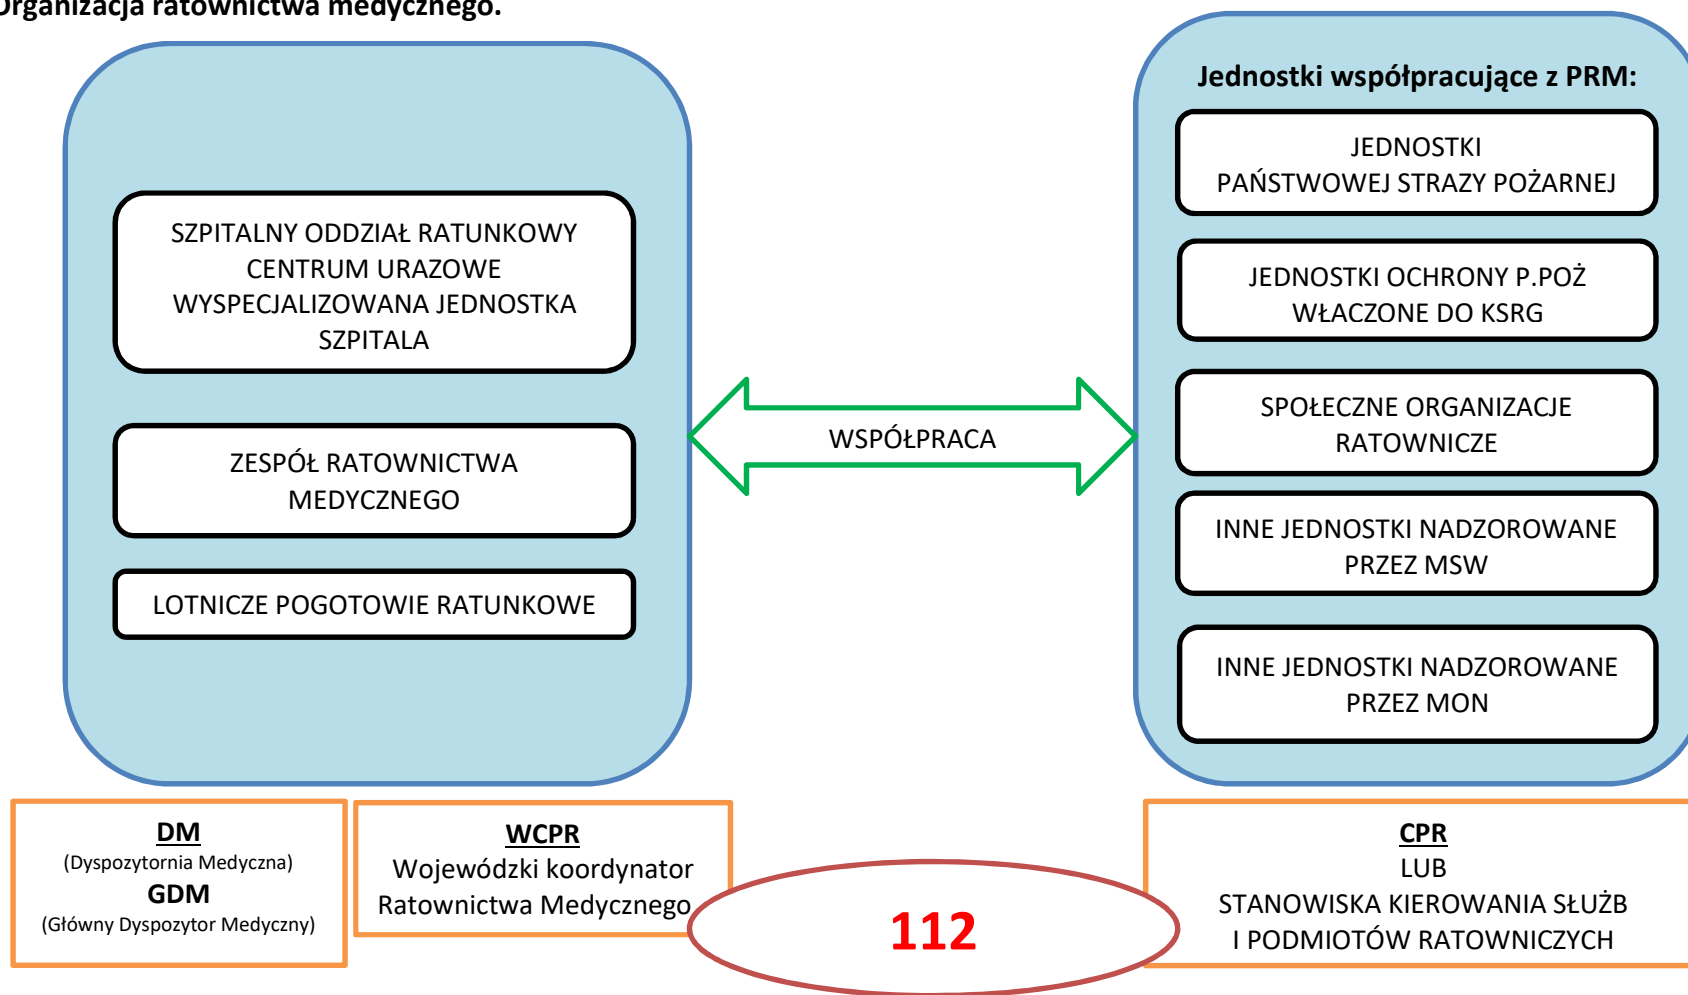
Organizacja ratownictwa medycznego.

SZPITALNY ODDZIAŁ RATUNKOWY
CENTRUM URAZOWE
WYSPECJALIZOWANA JEDNOSTKA SZPITALA

ZESPÓŁ RATOWNICTWA MEDYCZNEGO

LOTNICZE POGOTOWIE RATUNKOWE

WSPÓŁPRACA

Jednostki współpracujące z PRM:

JEDNOSTKI PAŃSTWOWEJ STRAZY POŻARNEJ

JEDNOSTKI OCHRONY P.POŻ WŁACZONE DO KSRG

SPOŁECZNE ORGANIZACJE RATOWNICZE

INNE JEDNOSTKI NADZOROWANE PRZEZ MSW

INNE JEDNOSTKI NADZOROWANE PRZEZ MON

DM
(Dyspozytornia Medyczna)
GDM
(Główny Dyspozytor Medyczny)

WCPR
Wojewódzki koordynator Ratownictwa Medycznego

112

CPR
LUB
STANOWISKA KIEROWANIA SŁUŻB I PODMIOTÓW RATOWNICZYCH